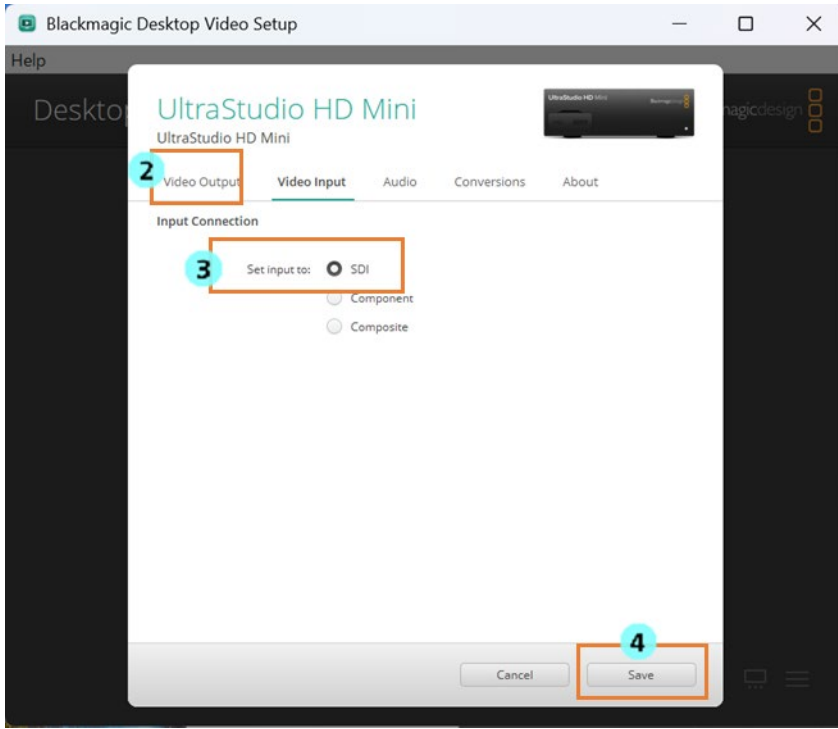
Blackmagic Desktop Video Setup

Help

Deskto

magicdesign

UltraStudio HD Mini
UltraStudio HD Mini

UltraStudio HD Mini

2 Video Output Video Input Audio Conversions About

Input Connection

3 Set input to: SDI
Component
Composite

4

Cancel Save